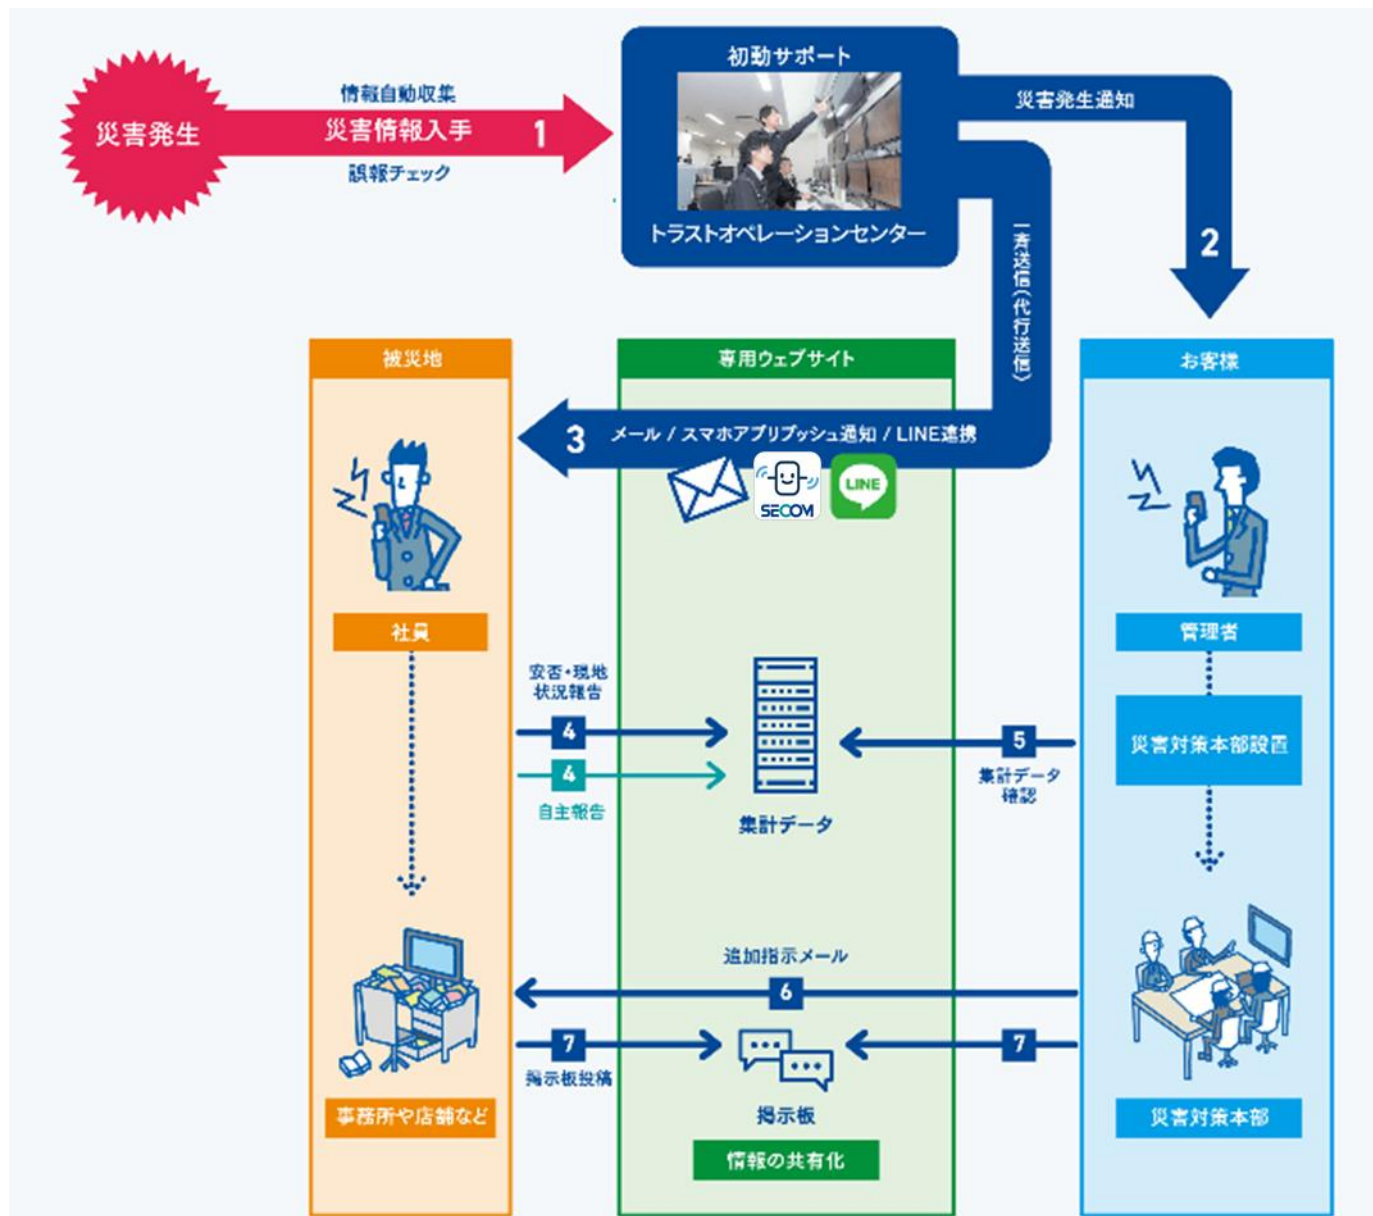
災害発生

情報自動収集
災害情報入手
誤報チェック
1

初動サポート
トラストオペレーションセンター

災害発生通知
2

一斉送信(代行送信)

被災地
専用ウェブサイト
お客様

3 メール / スマホアプリプッシュ通知 / LINE連携

SECOM
LINE

社員
管理者

安否・現地状況報告
4
4
自主報告

集計データ

5
集計データ確認

災害対策本部設置

追加指示メール
6

7
掲示板投稿
掲示板
7

事務所や店舗など
情報の共有化
災害対策本部